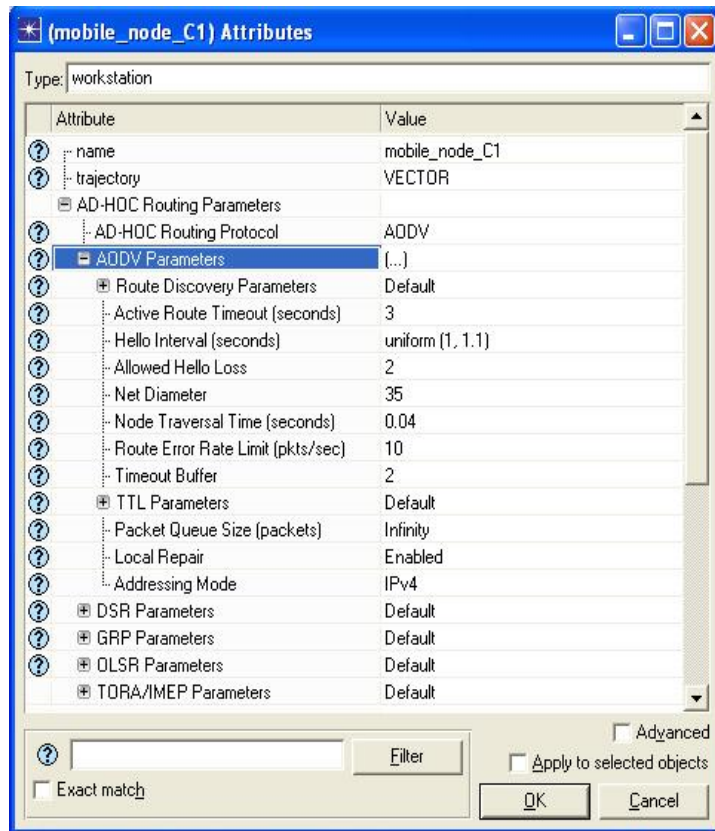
(mobile_node_C1) Attributes

Type: workstation

| Attribute | Value |
|---|---|
| name | mobile_node_C1 |
| trajectory | VECTOR |
| AD-HOC Routing Parameters | |
| AD-HOC Routing Protocol | AODV |
| AODV Parameters | (...) |
| Route Discovery Parameters | Default |
| Active Route Timeout (seconds) | 3 |
| Hello Interval (seconds) | uniform (1, 1.1) |
| Allowed Hello Loss | 2 |
| Net Diameter | 35 |
| Node Traversal Time (seconds) | 0.04 |
| Route Error Rate Limit (pkts/sec) | 10 |
| Timeout Buffer | 2 |
| TTL Parameters | Default |
| Packet Queue Size (packets) | Infinity |
| Local Repair | Enabled |
| Addressing Mode | IPv4 |
| DSR Parameters | Default |
| GRP Parameters | Default |
| OLSR Parameters | Default |
| TORA/IMEP Parameters | Default |

Filter

Exact match

Advanced

Apply to selected objects

OK

Cancel